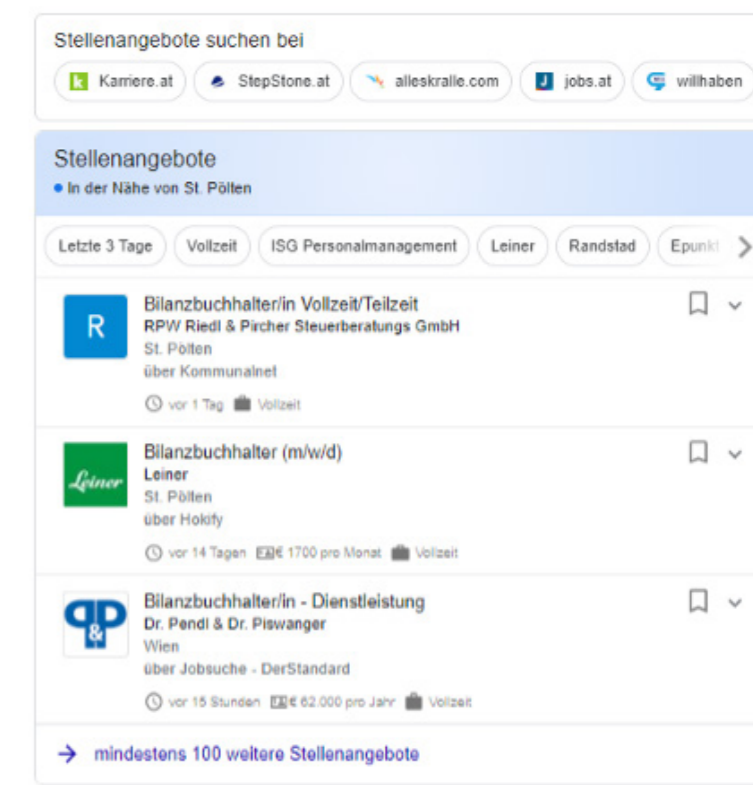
Stellenangebote suchen bei

Karriere.at
StepStone.at
alleskralle.com
jobs.at
willhaben

Stellenangebote
In der Nähe von St. Pölten

Letzte 3 Tage
Vollzeit
ISG Personalmanagement
Leiner
Randstad
Epunkt

R
Bilanzbuchhalter/in Vollzeit/Teilzeit
RPW Riedl & Pircher Steuerberatungs GmbH
St. Pölten
über Kommunalnet
vor 1 Tag
Vollzeit

Leiner
Bilanzbuchhalter (m/w/d)
Leiner
St. Pölten
über Hokify
vor 14 Tagen
€ 1700 pro Monat
Vollzeit

Bilanzbuchhalter/in - Dienstleistung
Dr. Pendl & Dr. Piswanger
Wien
über Jobsuche - DerStandard
vor 15 Stunden
€ 62.000 pro Jahr
Vollzeit

mindestens 100 weitere Stellenangebote